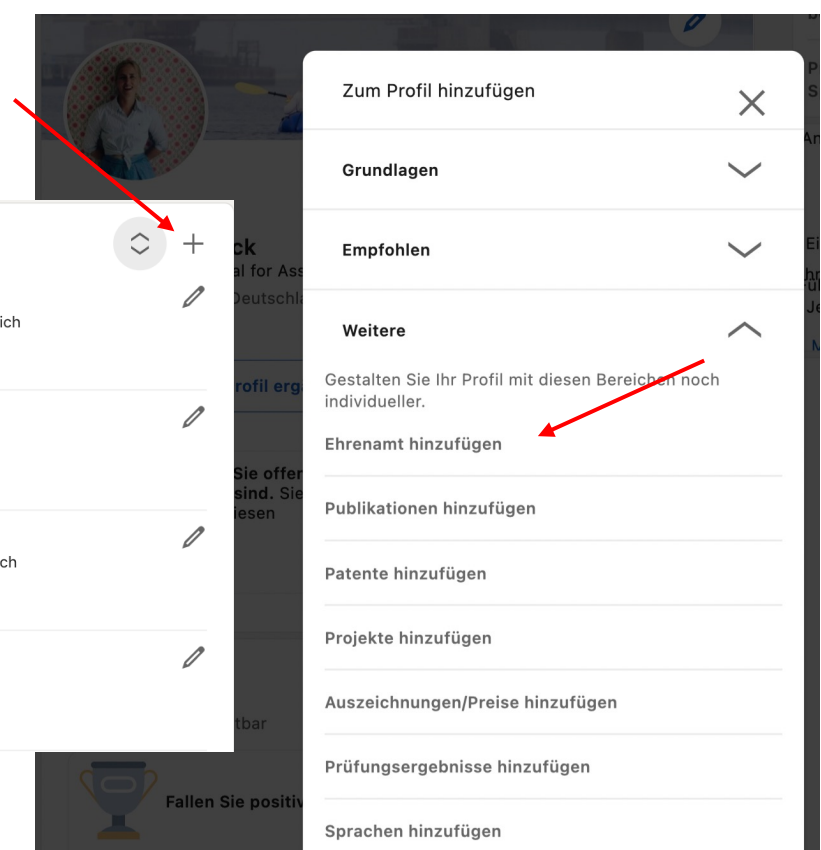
ich

ch

ck
al for Ass
Deutschla

rofil erg

Sie offer
sind. Sie
iesen

tbar

Fallen Sie positiv

Zum Profil hinzufügen

Grundlagen

Empfohlen

Weitere

Gestalten Sie Ihr Profil mit diesen Bereichen noch individueller.

Ehrenamt hinzufügen

Publikationen hinzufügen

Patente hinzufügen

Projekte hinzufügen

Auszeichnungen/Preise hinzufügen

Prüfungsergebnisse hinzufügen

Sprachen hinzufügen